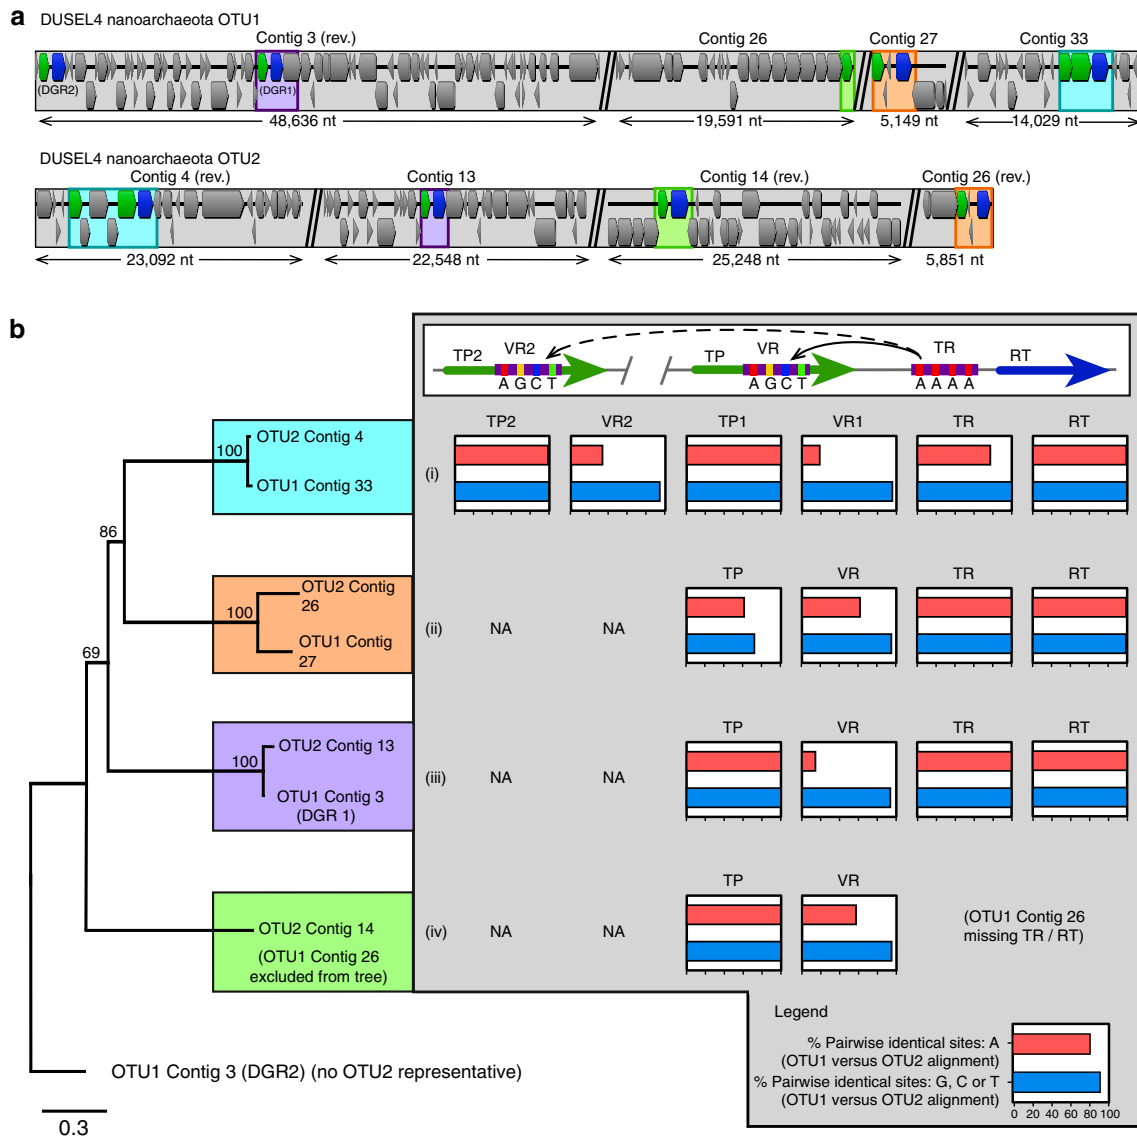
a DUSEL4 nanoarchaeota OTU1

Contig 3 (rev.)
(DGR2)
(DGR1)
48,636 nt

Contig 26
19,591 nt

Contig 27
5,149 nt

Contig 33
14,029 nt

DUSEL4 nanoarchaeota OTU2

Contig 4 (rev.)
23,092 nt

Contig 13
22,548 nt

Contig 14 (rev.)
25,248 nt

Contig 26 (rev.)
5,851 nt

b

TP2 VR2
A G C T
TP VR
A G C T
TR
A A A A
RT

100 OTU2 Contig 4
OTU1 Contig 33

86

100 OTU2 Contig 26
OTU1 Contig 27

69

100 OTU2 Contig 13
OTU1 Contig 3 (DGR 1)

OTU2 Contig 14
(OTU1 Contig 26 excluded from tree)

OTU1 Contig 3 (DGR2) (no OTU2 representative)

0.3

TP2 VR2 TP1 VR1 TR RT
(i)

TP VR TR RT
(ii) NA NA

TP VR TR RT
(iii) NA NA

TP VR
(iv) NA NA
(OTU1 Contig 26 missing TR / RT)

Legend
% Pairwise identical sites: A (OTU1 versus OTU2 alignment)
% Pairwise identical sites: G, C or T (OTU1 versus OTU2 alignment)
0 20 40 60 80 100